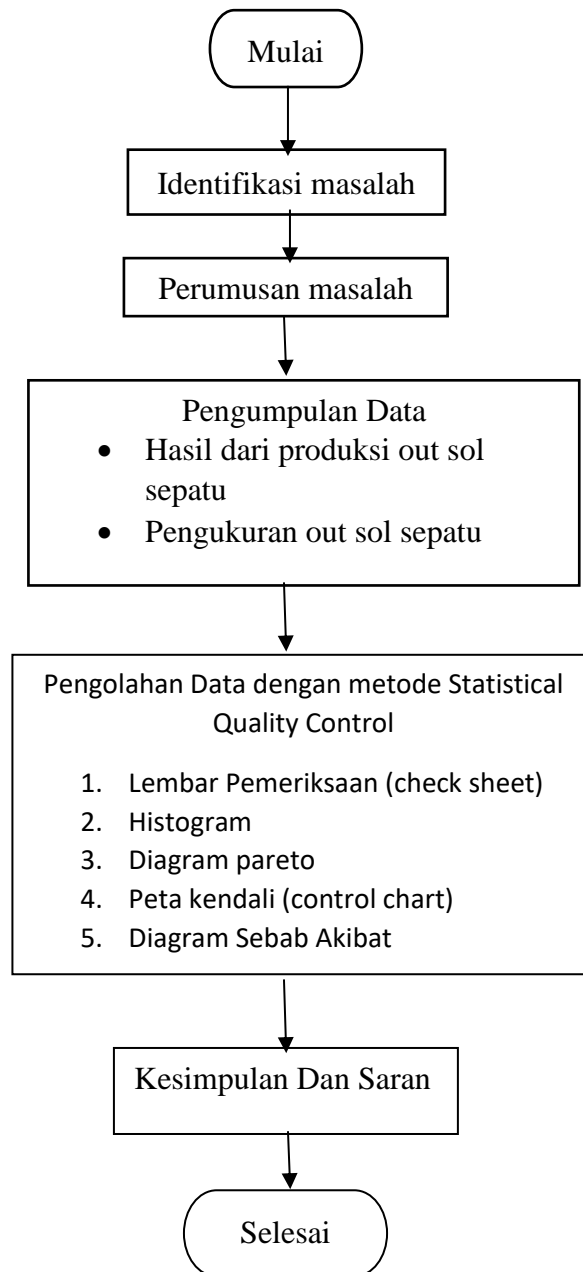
Mulai

Identifikasi masalah

Perumusan masalah

Pengumpulan Data
- Hasil dari produksi out sol sepatu
- Pengukuran out sol sepatu

Pengolahan Data dengan metode Statistical Quality Control

1. Lembar Pemeriksaan (check sheet)
2. Histogram
3. Diagram pareto
4. Peta kendali (control chart)
5. Diagram Sebab Akibat

Kesimpulan Dan Saran

Selesai